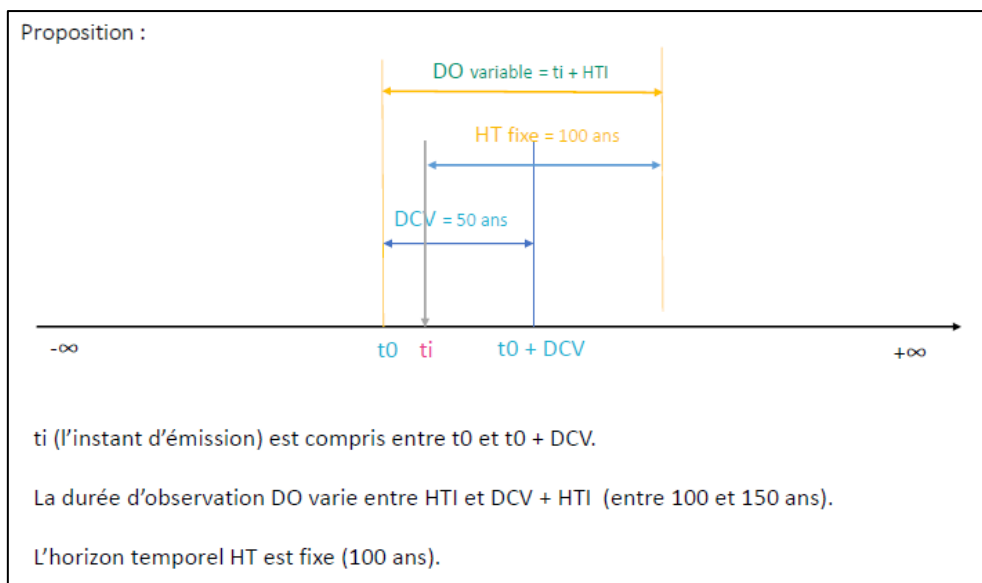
Proposition :

DO variable = ti + HTI

HT fixe = 100 ans

DCV = 50 ans

-∞

t0 ti

t0 + DCV

+∞

ti (l'instant d'émission) est compris entre t0 et t0 + DCV.

La durée d'observation DO varie entre HTI et DCV + HTI (entre 100 et 150 ans).

L'horizon temporel HT est fixe (100 ans).